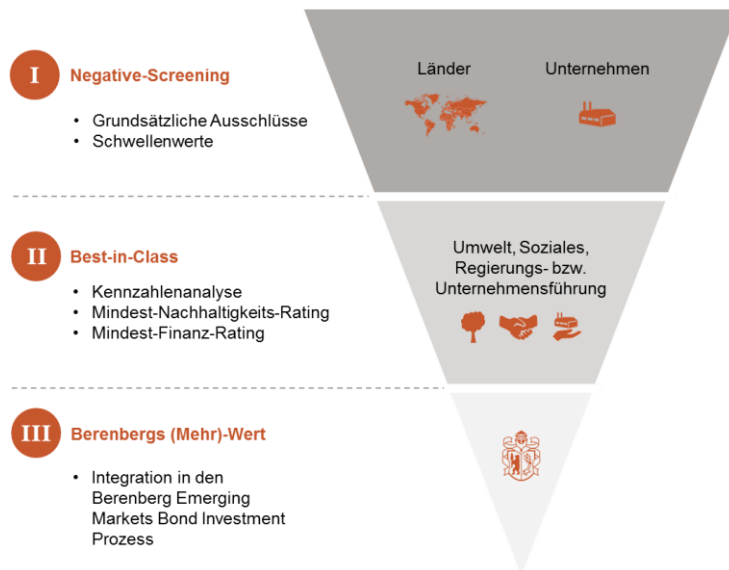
I Negative-Screening

- Grundsätzliche Ausschlüsse
- Schwellenwerte

Länder

Unternehmen

II Best-in-Class

- Kennzahlenanalyse
- Mindest-Nachhaltigkeits-Rating
- Mindest-Finanz-Rating

Umwelt, Soziales, Regierungs- bzw. Unternehmensführung

III Berenbergs (Mehr)-Wert

- Integration in den Berenberg Emerging Markets Bond Investment Prozess